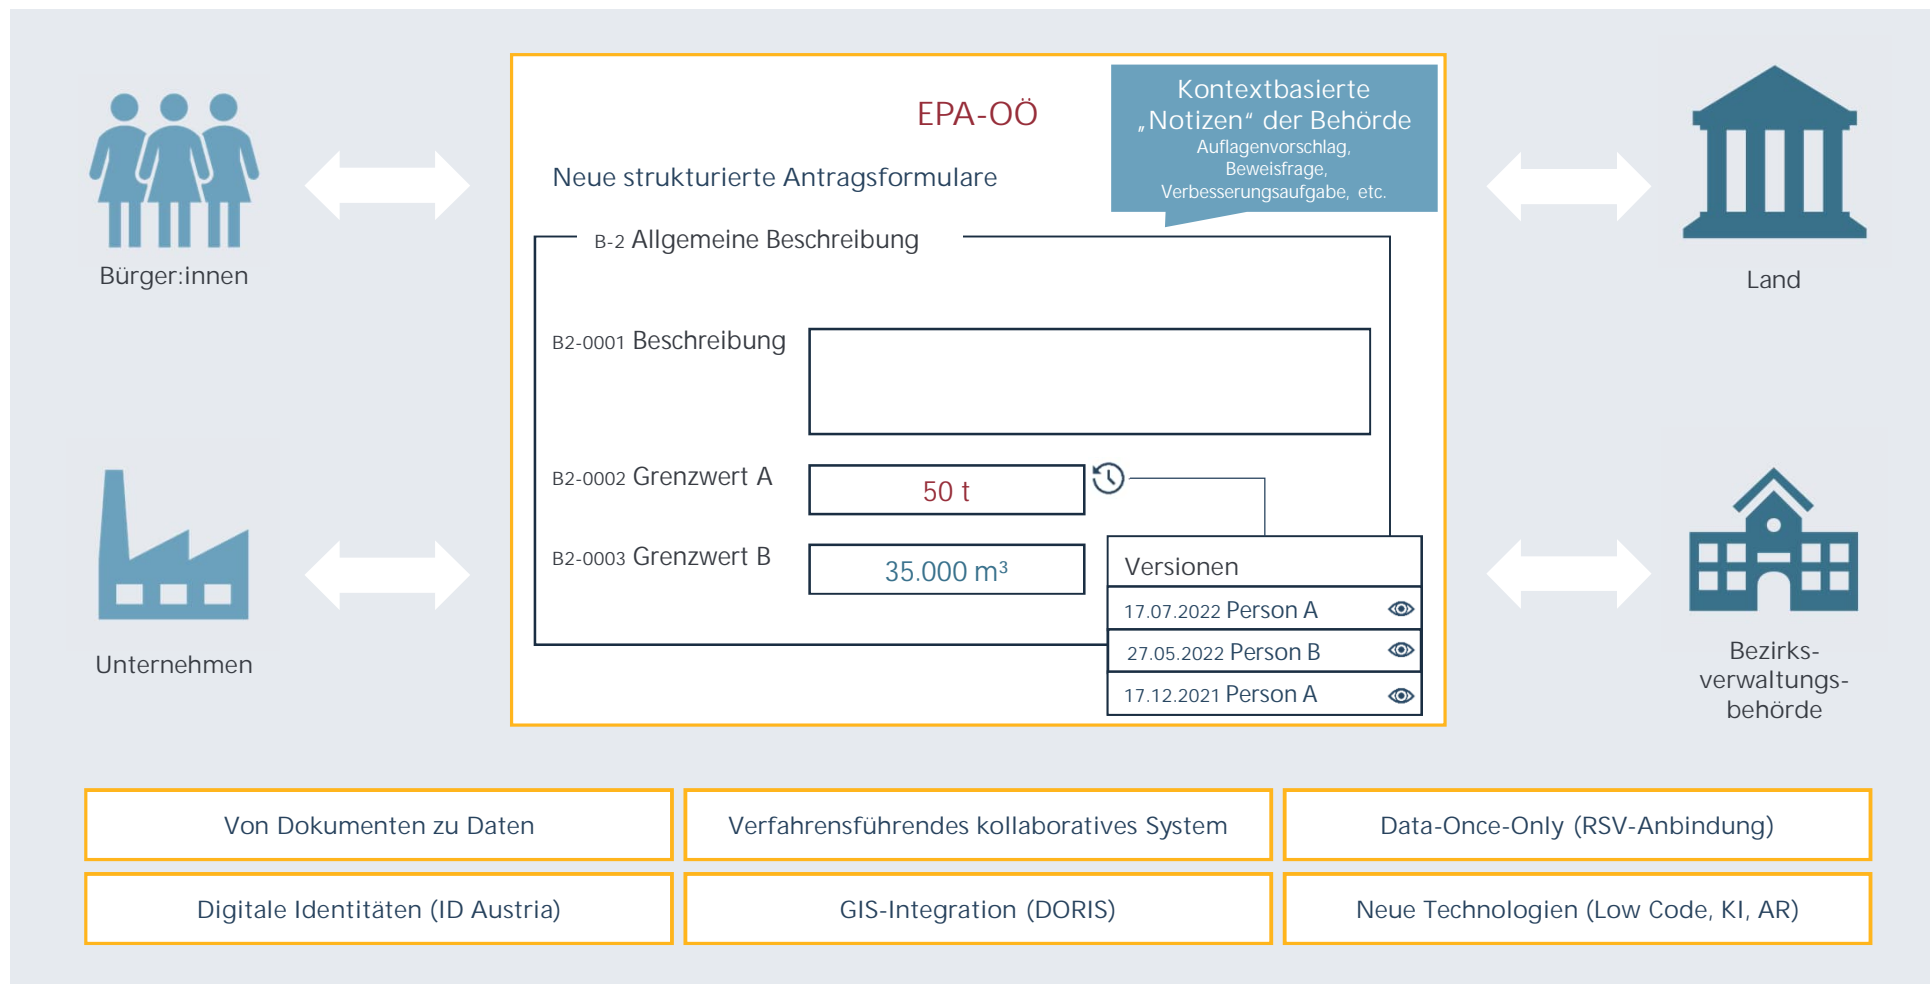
Bürger:innen

Unternehmen

EPA-OÖ

Neue strukturierte Antragsformulare

Kontextbasierte „Notizen“ der Behörde
Auflagenvorschlag, Beweisfrage, Verbesserungsaufgabe, etc.

B-2 Allgemeine Beschreibung

B2-0001 Beschreibung

B2-0002 Grenzwert A

50 t

B2-0003 Grenzwert B

35.000 m³

Versionen

| |
|---|
| 17.07.2022 Person A |
| 27.05.2022 Person B |
| 17.12.2021 Person A |

Land

Bezirks-verwaltungs-behörde

Von Dokumenten zu Daten

Verfahrensführendes kollaboratives System

Data-Once-Only (RSV-Anbindung)

Digitale Identitäten (ID Austria)

GIS-Integration (DORIS)

Neue Technologien (Low Code, KI, AR)